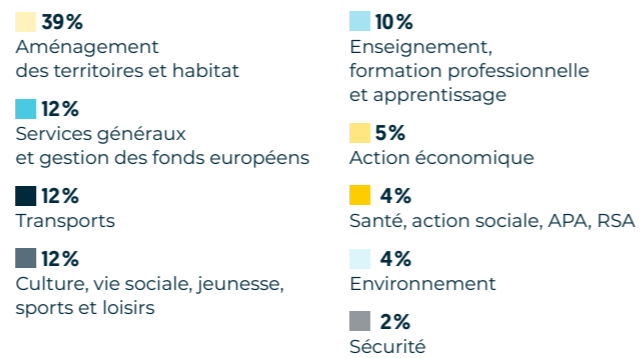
39%
Aménagement des territoires et habitat

12%
Services généraux et gestion des fonds européens

12%
Transports

12%
Culture, vie sociale, jeunesse, sports et loisirs

10%
Enseignement, formation professionnelle et apprentissage

5%
Action économique

4%
Santé, action sociale, APA, RSA

4%
Environnement

2%
Sécurité